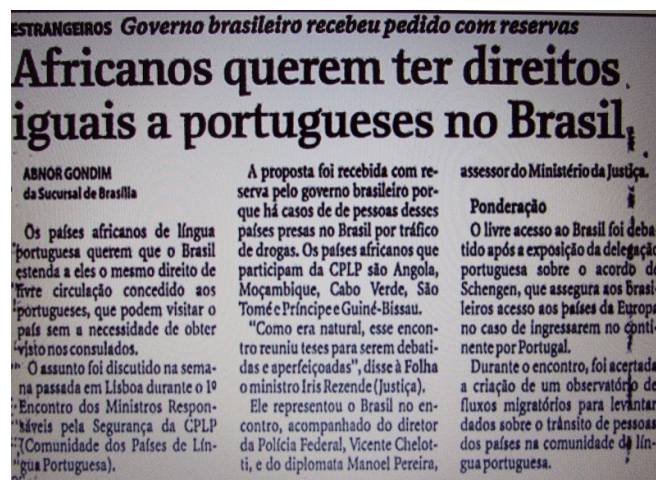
ESTRANGEIROS Governo brasileiro recebeu pedido com reservas

Africanos querem ter direitos iguais a portugueses no Brasil

ABNOR GONDIM
da Sucursal de Brasília

Os países africanos de língua portuguesa querem que o Brasil estenda a eles o mesmo direito de livre circulação concedido aos portugueses, que podem visitar o país sem a necessidade de obter visto nos consulados.

O assunto foi discutido na semana passada em Lisboa durante o 1º Encontro dos Ministros Responsáveis pela Segurança da CPLP (Comunidade dos Países de Língua Portuguesa).

A proposta foi recebida com reserva pelo governo brasileiro porque há casos de de pessoas desses países presas no Brasil por tráfico de drogas. Os países africanos que participam da CPLP são Angola, Moçambique, Cabo Verde, São Tomé e Príncipe e Guiné-Bissau.

"Como era natural, esse encontro reuniu teses para serem debatidas e aperfeiçoadas", disse à Folha o ministro Iris Rezende (Justiça).

Ele representou o Brasil no encontro, acompanhado do diretor da Polícia Federal, Vicente Chelotti, e do diplomata Manoel Pereira, assessor do Ministério da Justiça.

Ponderação

O livre acesso ao Brasil foi debatido após a exposição da delegação portuguesa sobre o acordo de Schengen, que assegura aos brasileiros acesso aos países da Europa no caso de ingressarem no continente por Portugal.

Durante o encontro, foi acertada a criação de um observatório de fluxos migratórios para levantar dados sobre o trânsito de pessoas dos países na comunidade de língua portuguesa.